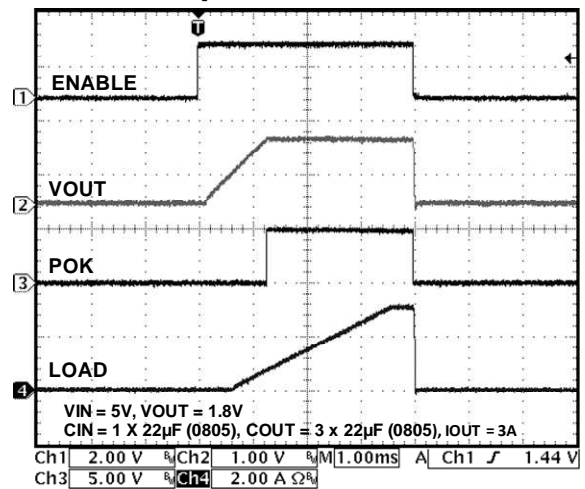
T

1 ENABLE

2 VOUT

3 POK

4 LOAD

VIN = 5V, VOUT = 1.8V
CIN = 1 X 22µF (0805), COUT = 3 x 22µF (0805), IOUT = 3A

Ch1 2.00 V $B_W$ Ch2 1.00 V $B_W$ M 1.00ms A Ch1 $\int$ 1.44 V
Ch3 5.00 V $B_W$ Ch4 2.00 A Ω $B_W$